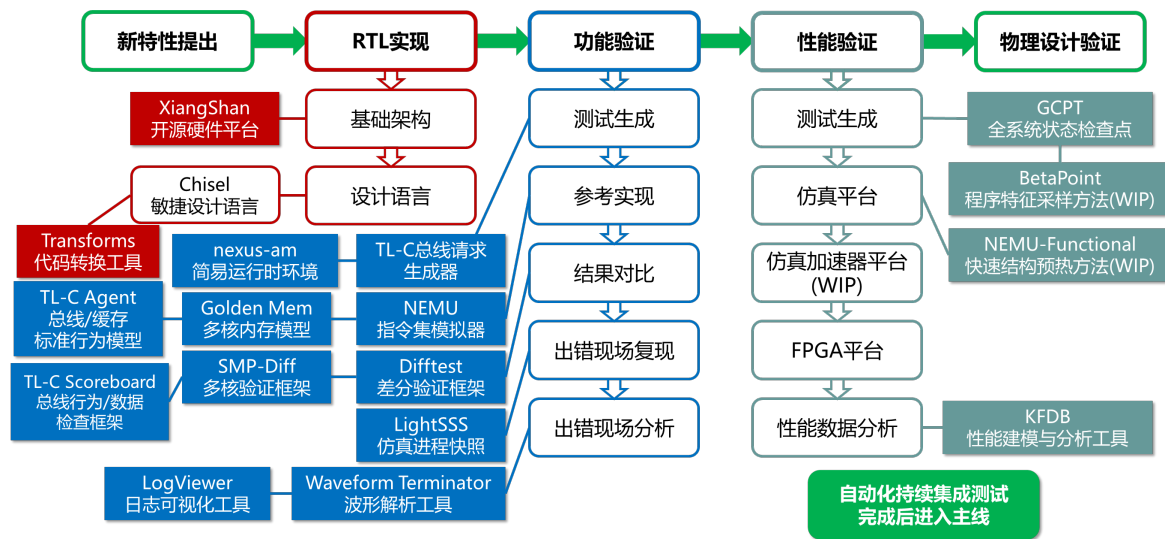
新特性提出

RTL实现

功能验证

性能验证

物理设计验证

XiangShan
开源硬件平台

基础架构

Chisel
敏捷设计语言

设计语言

Transforms
代码转换工具

nexus-am
简易运行时环境

TL-C总线请求
生成器

TL-C Agent
总线/缓存
标准行为模型

Golden Mem
多核内存模型

NEMU
指令集模拟器

TL-C Scoreboard
总线行为/数据
检查框架

SMP-Diff
多核验证框架

Difftest
差分验证框架

LightSSS
仿真进程快照

LogViewer
日志可视化工具

Waveform Terminator
波形解析工具

测试生成

参考实现

结果对比

出错现场复现

出错现场分析

测试生成

仿真平台

仿真加速器平台
(WIP)

FPGA平台

性能数据分析

GCPT
全系统状态检查点

BetaPoint
程序特征采样方法(WIP)

NEMU-Functional
快速结构预热方法(WIP)

KFDB
性能建模与分析工具

自动化持续集成测试
完成后进入主线